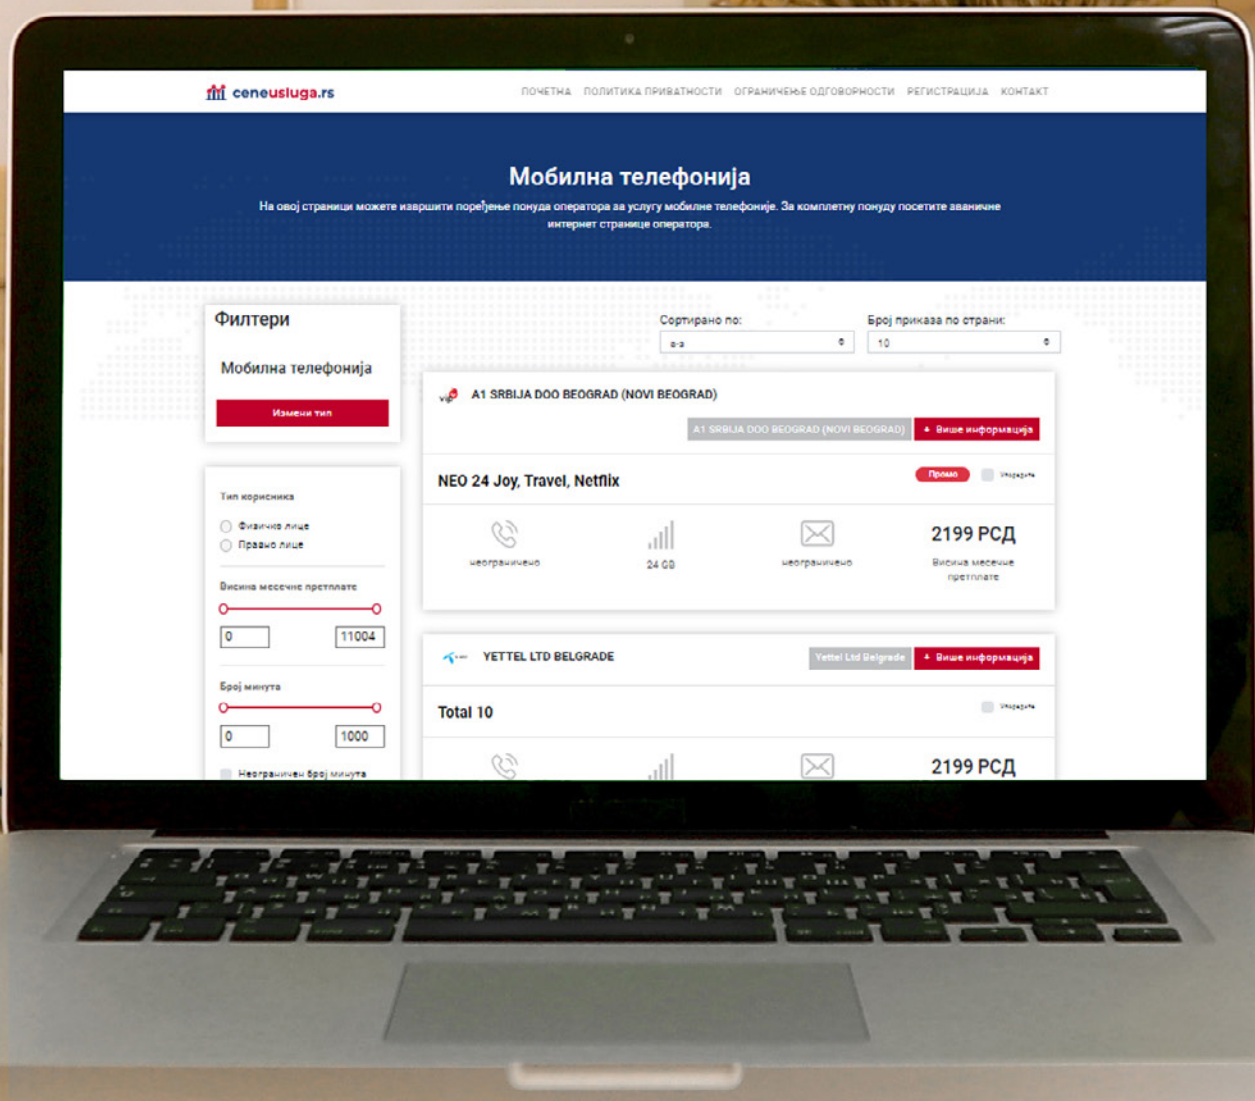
ceneusluga.rs

ПОЧЕТНА ПОЛИТИКА ПРИВАТНОСТИ ОГРАНИЧЕЊЕ ОДГОВОРНОСТИ РЕГИСТРАЦИЈА КОНТАКТ

Мобилна телефонија

На овој страници можете извршити поређење понуда оператора за услугу мобилне телефоније. За комплетну понуду посетите званичне интернет странице оператора.

Филтери

Мобилна телефонија

Измени тип

Тип корисника

Физичко лице

Правно лице

Висина месечне претплате

0 11004

Број минута

0 1000

Неограничен број минута

Сортирано по:
а-з

Број приказа по страни:
10

A1 SRBIJA DOO BEOGRAD (NOVI BEOGRAD)

A1 SRBIJA DOO BEOGRAD (NOVI BEOGRAD)

+ Више информација

NEO 24 Joy, Travel, Netflix

Промо

Упореди

неограничено

24 GB

неограничено

2199 РСД
Висина месечне претплате

YETTEL LTD BELGRADE

Yettel Ltd Belgrade

+ Више информација

Total 10

Упореди

2199 РСД